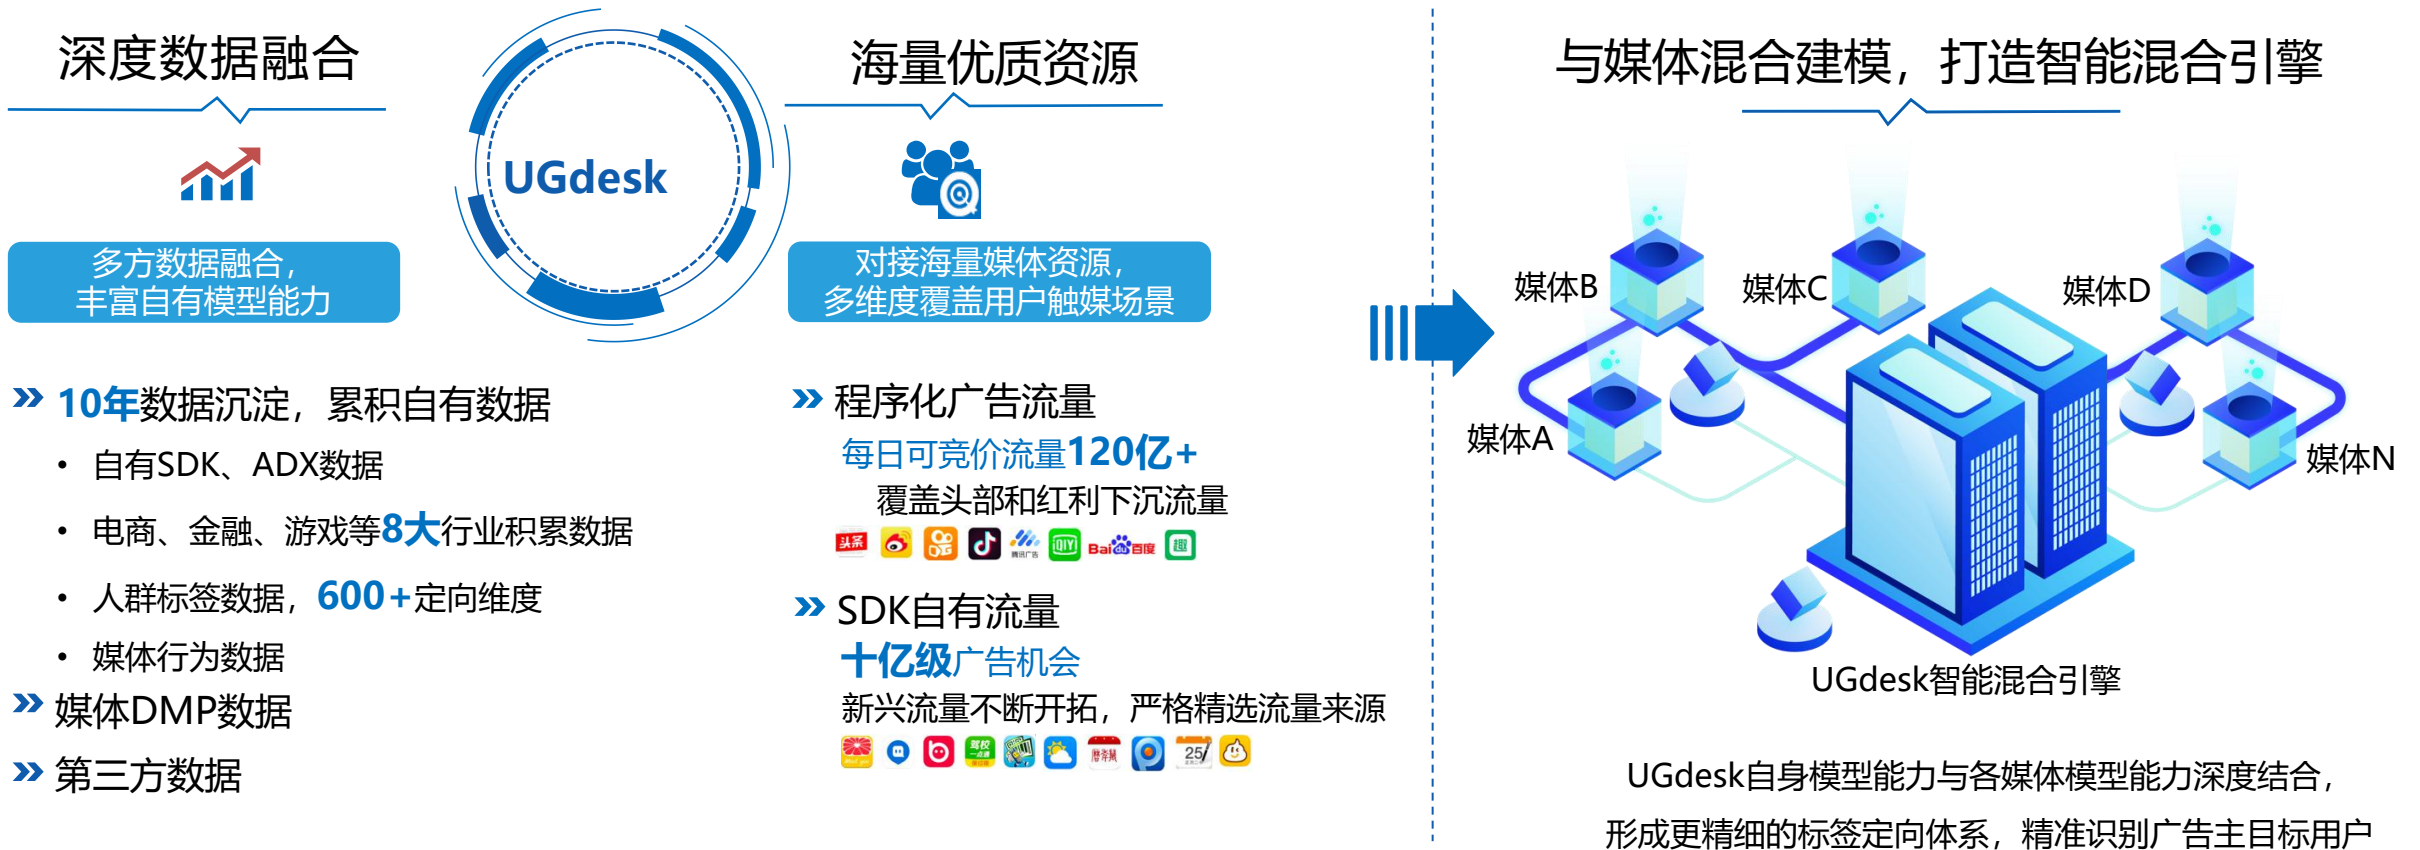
深度数据融合

UGdesk

海量优质资源

与媒体混合建模，打造智能混合引擎

多方数据融合，
丰富自有模型能力

对接海量媒体资源，
多维度覆盖用户触媒场景

» 10年数据沉淀，累积自有数据

• 自有SDK、ADX数据

• 电商、金融、游戏等8大行业积累数据

• 人群标签数据，600+定向维度

• 媒体行为数据

» 媒体DMP数据

» 第三方数据

» 程序化广告流量

每日可竞价流量120亿+

覆盖头部和红利下沉流量

头条 Bai百度

» SDK自有流量

十亿级广告机会

新兴流量不断开拓，严格精选流量来源

媒体B

媒体C

媒体D

媒体A

媒体N

UGdesk智能混合引擎

UGdesk自身模型能力与各媒体模型能力深度结合，

形成更精细的标签定向体系，精准识别广告主目标用户